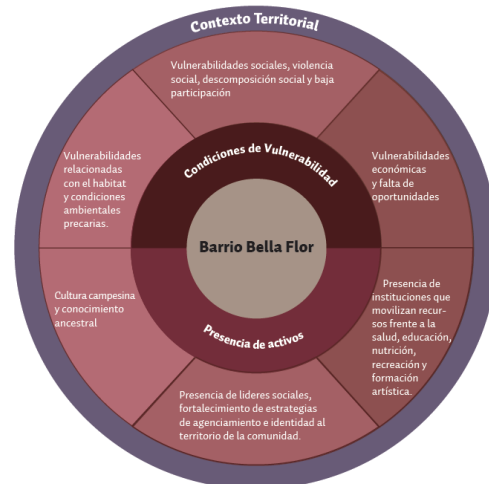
Contexto Territorial

Vulnerabilidades sociales, violencia social, descomposición social y baja participación

Vulnerabilidades económicas y falta de oportunidades

Presencia de instituciones que movilizan recursos frente a la salud, educación, nutrición, recreación y formación artística.

Presencia de lideres sociales, fortalecimiento de estrategias de agenciamiento e identidad al territorio de la comunidad.

Cultura campesina y conocimiento ancestral

Vulnerabilidades relacionadas con el habitat y condiciones ambientales precarias.

Condiciones de Vulnerabilidad

Barrio Bella Flor

Presencia de activos